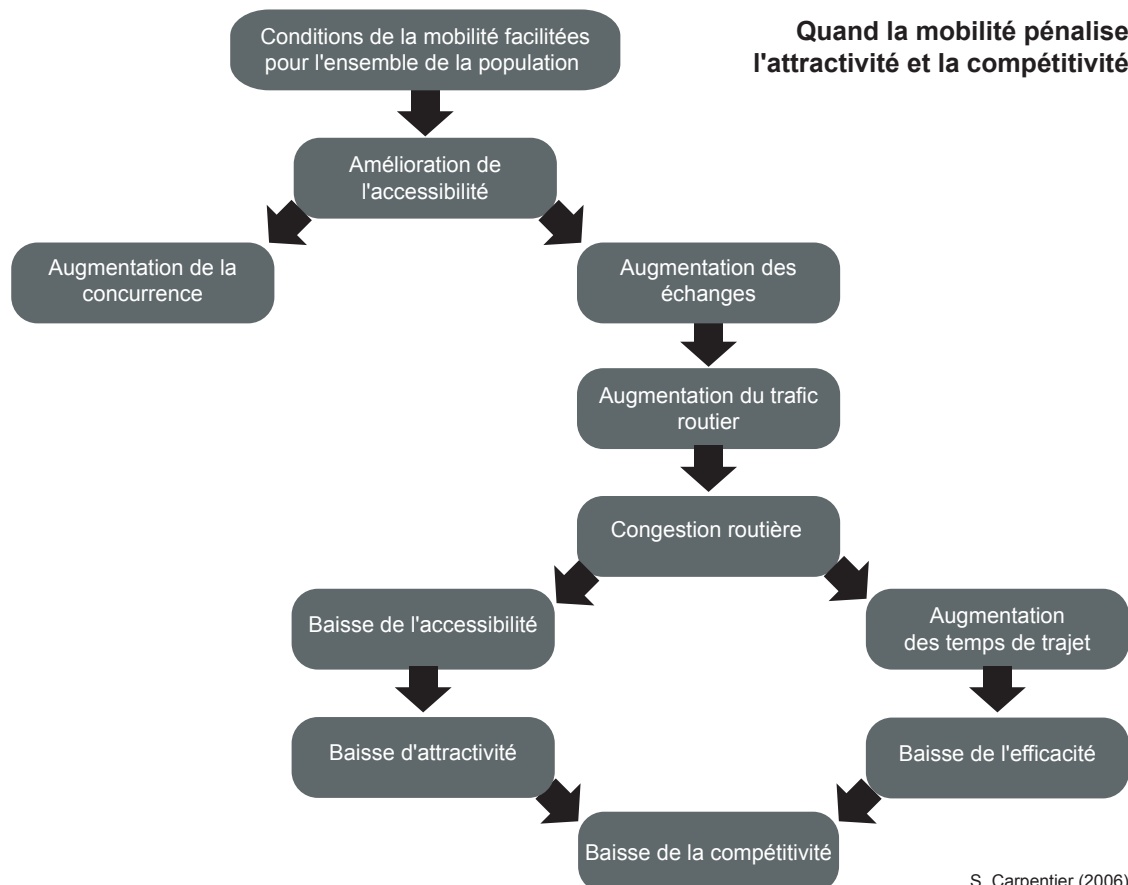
Quand la mobilité pénalise l'attractivité et la compétitivité

Conditions de la mobilité facilitées pour l'ensemble de la population

Amélioration de l'accessibilité

Augmentation de la concurrence

Augmentation des échanges

Augmentation du trafic routier

Congestion routière

Baisse de l'accessibilité

Augmentation des temps de trajet

Baisse d'attractivité

Baisse de l'efficacité

Baisse de la compétitivité

S. Carpentier (2006)